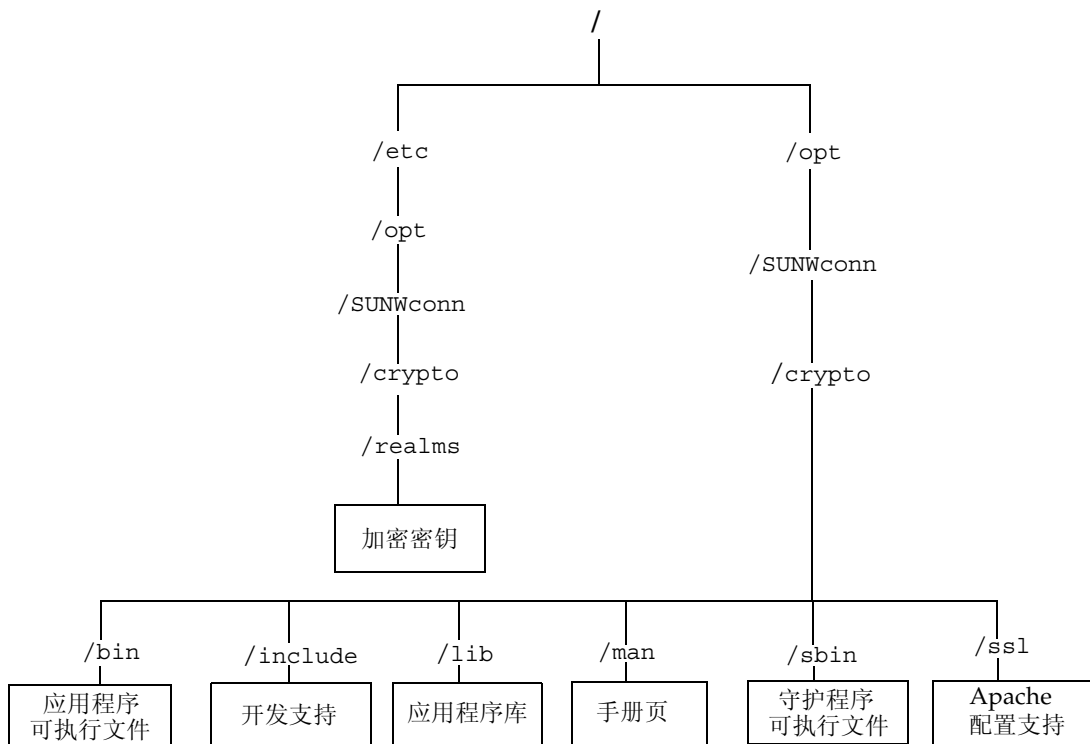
/

/etc

/opt

/SUNWconn

/crypto

/realms

加密密钥

/opt

/SUNWconn

/crypto

/bin

应用程序
可执行文件

/include

开发支持

/lib

应用程序库

/man

手册页

/sbin

守护程序
可执行文件

/ssl

Apache
配置支持